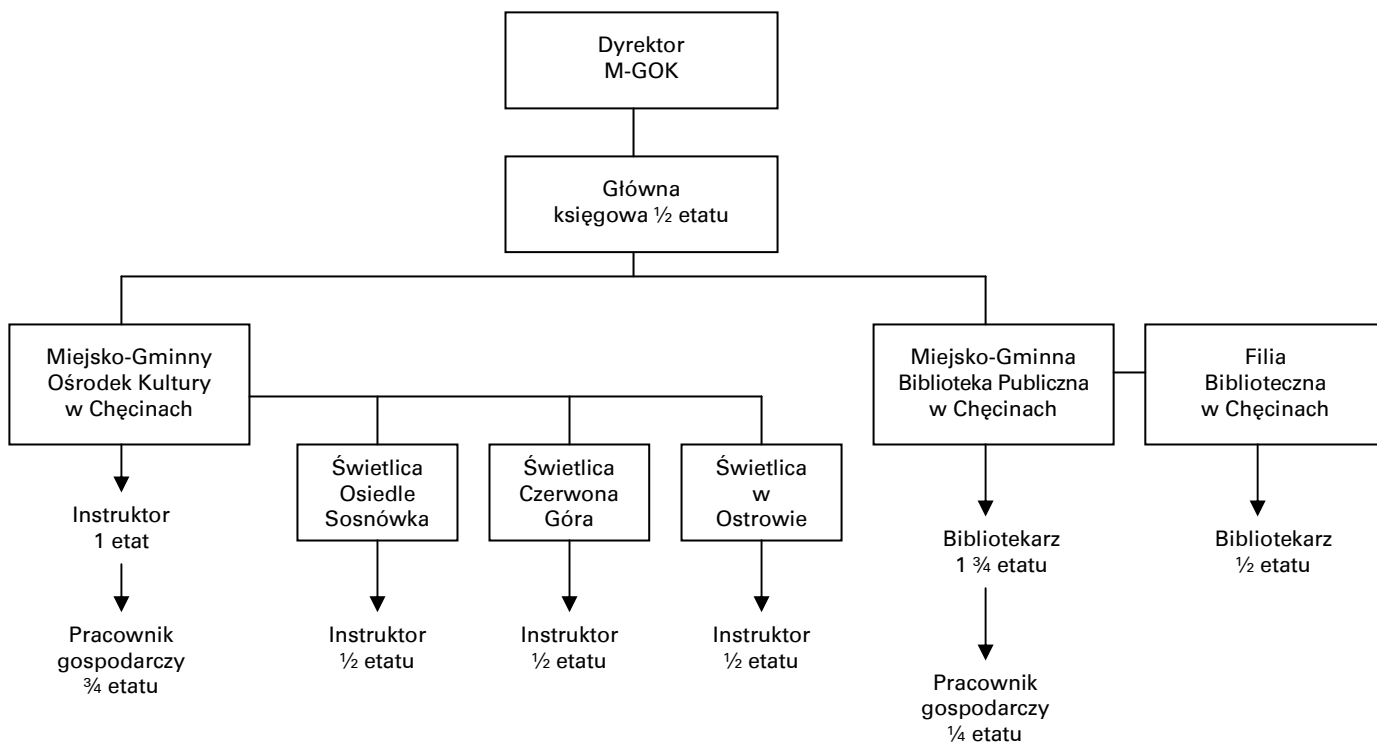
Dyrektor
M-GOK

Główna
księgowa ½ etatu

Miejsko-Gminny
Ośrodek Kultury
w Chęcinach

Instruktor
1 etat

Pracownik
gospodarczy
¾ etatu

Świetlica
Osiedle
Sosnówka

Instruktor
½ etatu

Świetlica
Czerwona
Góra

Instruktor
½ etatu

Świetlica
w
Ostrowie

Instruktor
½ etatu

Miejsko-Gminna
Biblioteka Publiczna
w Chęcinach

Bibliotekarz
1 ¾ etatu

Pracownik
gospodarczy
¼ etatu

Filia
Biblioteczna
w Chęcinach

Bibliotekarz
½ etatu